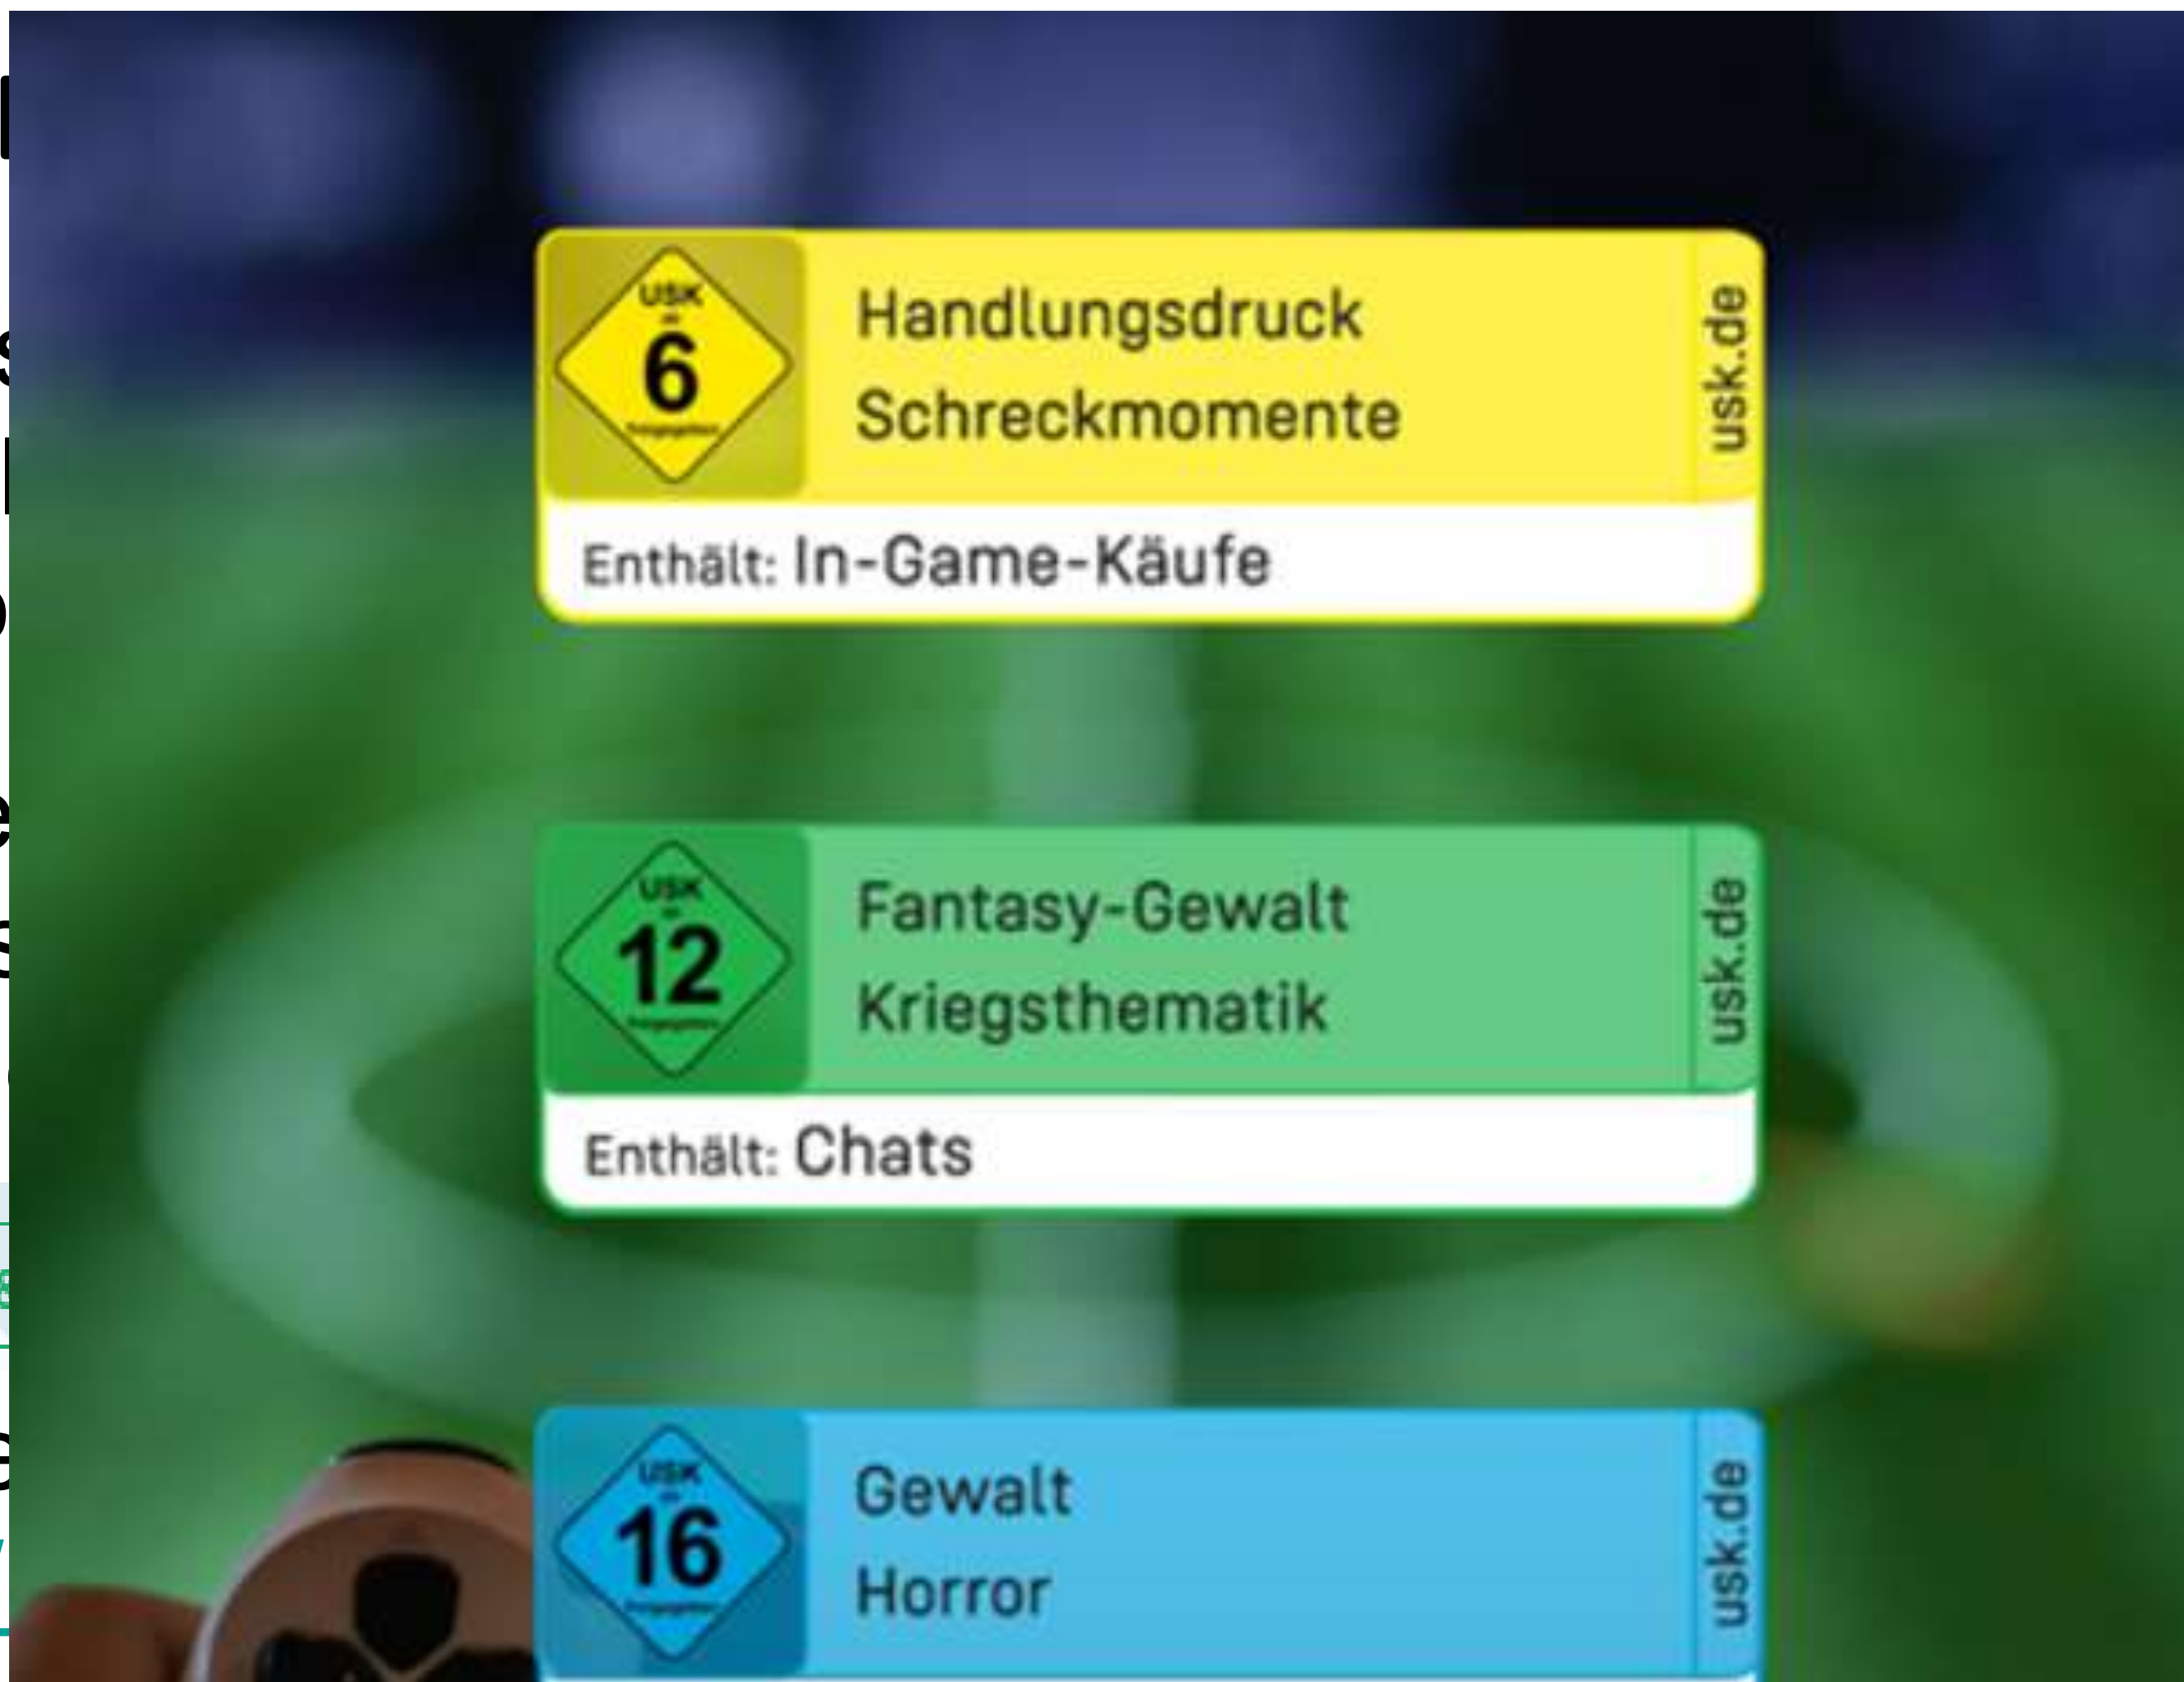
USK ab 6 freigegeben

Handlungsdruck
Schreckmomente

usk.de

Enthält: In-Game-Käufe

USK ab 12 freigegeben

Fantasy-Gewalt
Kriegsthematik

usk.de

Enthält: Chats

USK ab 16 freigegeben

Gewalt
Horror

usk.de